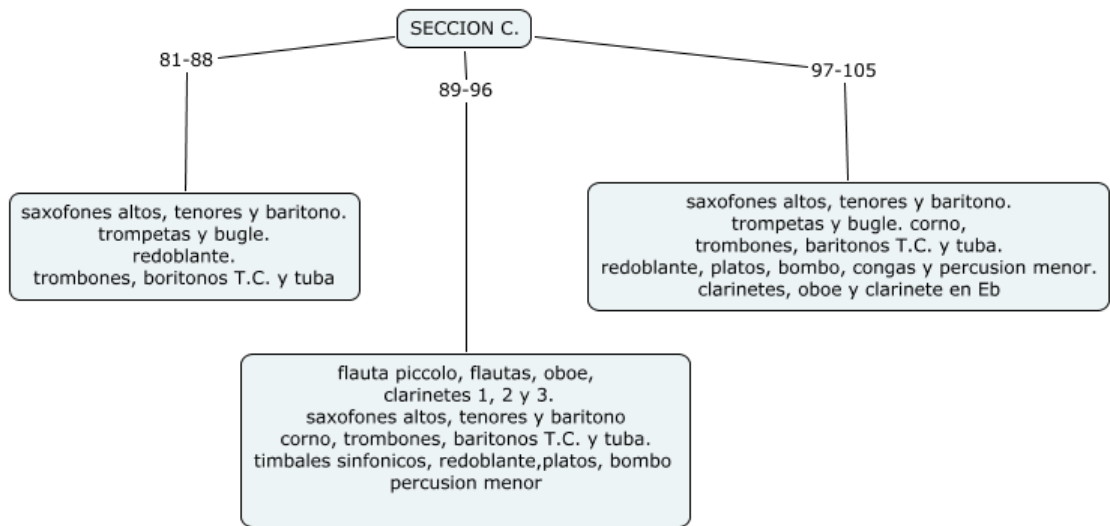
SECCION C.

81-88

saxofones altos, tenores y baritono.
trompetas y bugle.
redoblante.
trombones, boritonos T.C. y tuba

89-96

flauta piccolo, flautas, oboe,
clarinetes 1, 2 y 3.
saxofones altos, tenores y baritono
corno, trombones, baritonos T.C. y tuba.
timbales sinfonicos, redoblante,platos, bombo
percusion menor

97-105

saxofones altos, tenores y baritono.
trompetas y bugle. corno,
trombones, baritonos T.C. y tuba.
redoblante, platos, bombo, congas y percusion menor.
clarinetes, oboe y clarinete en Eb